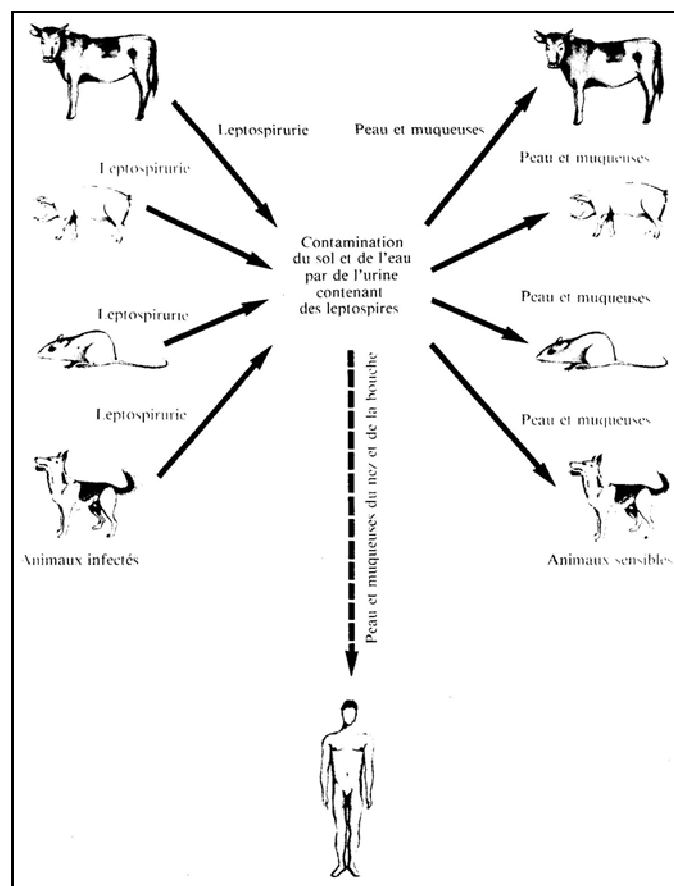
Leptospirurie

Peau et muqueuses

Leptospirurie

Peau et muqueuses

Contamination du sol et de l'eau par de l'urine contenant des leptospires

Leptospirurie

Peau et muqueuses

Leptospirurie

Peau et muqueuses

Animaux infectés

Animaux sensibles

Peau et muqueuses du nez et de la bouche